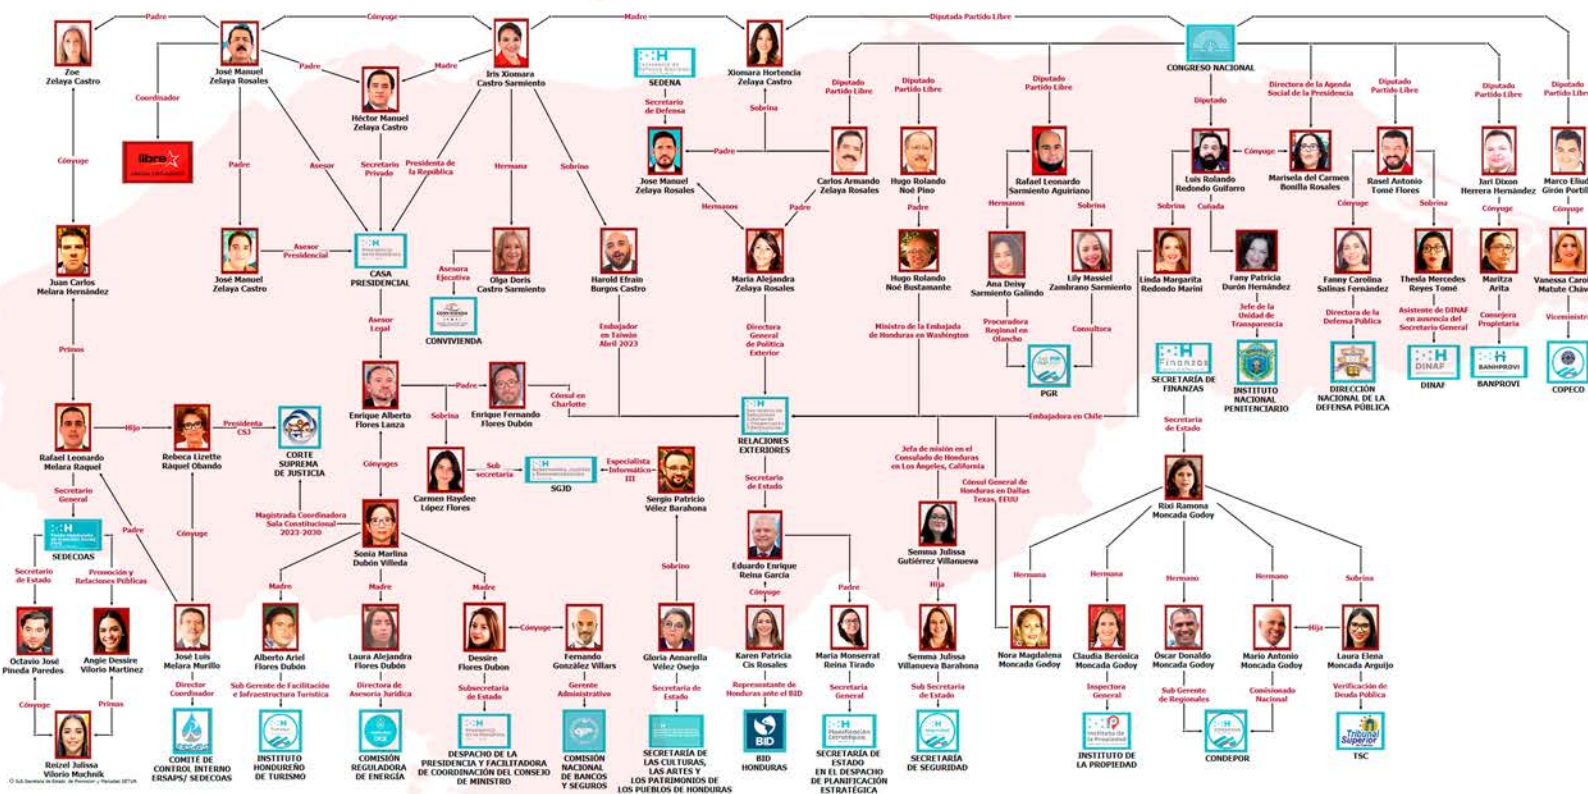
Padre
Cónyuge
Madre
Diputada Partido Libre

Zoe Zelaya Castro
José Manuel Zelaya Rosales
Iris Xiomara Castro Sarmiento
Xiomara Hortencia Zelaya Castro
CONGRESO NACIONAL

Coordinador
Padre
Madre
SEDENA
Secretario de Defensa
Sobrina
Diputado Partido Libre
Diputado Partido Libre
Diputado Partido Libre
Directora de la Agenda Social de la Presidencia
Diputado Partido Libre
Diputado Partido Libre
Diputado Partido Libre

libre
Héctor Manuel Zelaya Castro
Diputado

Cónyuge
Asesor
Secretario Privado
Presidenta de la República
Hermana
Sobrino
Padre
Jose Manuel Zelaya Rosales
Carlos Armando Zelaya Rosales
Hugo Rolando Noé Pino
Rafael Leonardo Sarmiento Aguiriano
Luis Rolando Redondo Guifarro
Cónyuge
Marisela del Carmen Bonilla Rosales
Rasel Antonio Tomé Flores
Jari Dixon Herrera Hernández
Marco Eliud Girón Portillo

Padre
Hermanos
Padre
Padre
Hermanos
Sobrina
Sobrina
Cuñada
Cónyuge
Sobrina
Cónyuge
Cónyuge

Juan Carlos Melara Hernández
José Manuel Zelaya Castro
Asesor Presidencial
CASA PRESIDENCIAL
Olga Doris Castro Sarmiento
Harold Efraín Burgos Castro
María Alejandra Zelaya Rosales
Hugo Rolando Noé Bustamante
Ana Deisy Sarmiento Galindo
Lily Massiel Zambrano Sarmiento
Linda Margarita Redondo Marini
Fany Patricia Durón Hernández
Fanny Carolina Salinas Fernández
Thesla Mercedes Reyes Tomé
Maritza Arita
Vanessa Carolina Matute Chávez

Asesora Ejecutiva
CONVIVIENDA
Asesor Legal
Embajador en Taiwán Abril 2023
Directora General de Política Exterior
Ministro de la Embajada de Honduras en Washington
Procuradora Regional en Olancho
Consultora
PGR
Jefe de la Unidad de Transparencia
Directora de la Defensa Pública
Asistente de DINAF en ausencia del Secretario General
Consejera Propietaria
Viceministra
SECRETARÍA DE FINANZAS
INSTITUTO NACIONAL PENITENCIARIO
DIRECCIÓN NACIONAL DE LA DEFENSA PÚBLICA
DINAF
BANPROVI
COPECO

Primos
Rafael Leonardo Melara Raquel
Hijo
Rebeca Lizette Ráquel Obando
Presidenta CSJ
CORTE SUPREMA DE JUSTICIA
Enrique Alberto Flores Lanza
Padre
Enrique Fernando Flores Dubón
Cónsul en Charlotte
RELACIONES EXTERIORES
Embajadora en Chile
Secretaria de Estado

Secretario General
Cónyuges
Sobrina
Carmen Haydee López Flores
Sub secretaria
SGJD
Especialista Informático III
Sergio Patricio Vélez Barahona
Secretario de Estado
Jefa de misión en el Consulado de Honduras en Los Ángeles, California
Cónsul General de Honduras en Dallas Texas, EEUU
Rixi Ramona Moncada Godoy

SEDECOAS
Padre
Cónyuge
Magistrada Coordinadora Sala Constitucional 2023-2030
Sonia Marlina Dubón Villeda
Eduardo Enrique Reina García
Semma Julissa Gutiérrez Villanueva
Hermana
Hermana
Hermano
Hermano
Sobrina

Secretario de Estado
Promoción y Relaciones Públicas
Madre
Madre
Madre
Sobrino
Cónyuge
Padre
Hija

Octavio José Pineda Paredes
Angie Dessire Vilorio Martínez
José Luis Melara Murillo
Alberto Ariel Flores Dubón
Laura Alejandra Flores Dubón
Dessire Flores Dubon
Cónyuge
Fernando González Villars
Gloria Annarella Vélez Osejo
Karen Patricia Cis Rosales
María Monserrat Reina Tirado
Semma Julissa Villanueva Barahona
Nora Magdalena Moncada Godoy
Claudia Berónica Moncada Godoy
Óscar Donaldo Moncada Godoy
Mario Antonio Moncada Godoy
Hija
Laura Elena Moncada Arguijo

Cónyuge
Primas
Director Coordinador
Sub Gerente de Facilitación e Infraestructura Turística
Directora de Asesoría Jurídica
Subsecretaria de Estado
Gerente Administrativo
Secretaria de Estado
Representante de Honduras ante el BID
Secretaria General
Sub Secretaria de Estado
Inspectora General
Sub Gerente de Regionales
Comisionado Nacional
Verificación de Deuda Pública

Reizel Julissa Vilorio Muchnik
COMITÉ DE CONTROL INTERNO ERSAPS/ SEDECOAS
INSTITUTO HONDUREÑO DE TURISMO
COMISIÓN REGULADORA DE ENERGÍA
DESPACHO DE LA PRESIDENCIA Y FACILITADORA DE COORDINACIÓN DEL CONSEJO DE MINISTRO
COMISIÓN NACIONAL DE BANCOS Y SEGUROS
SECRETARÍA DE LAS CULTURAS, LAS ARTES Y LOS PATRIMONIOS DE LOS PUEBLOS DE HONDURAS
BID HONDURAS
SECRETARÍA DE ESTADO EN EL DESPACHO DE PLANIFICACIÓN ESTRATÉGICA
SECRETARÍA DE SEGURIDAD
INSTITUTO DE LA PROPIEDAD
CONDEPOR
TSC
Tribunal Superior
© Sub Secretaria de Estado de Promoción y Mercadeo SETUR